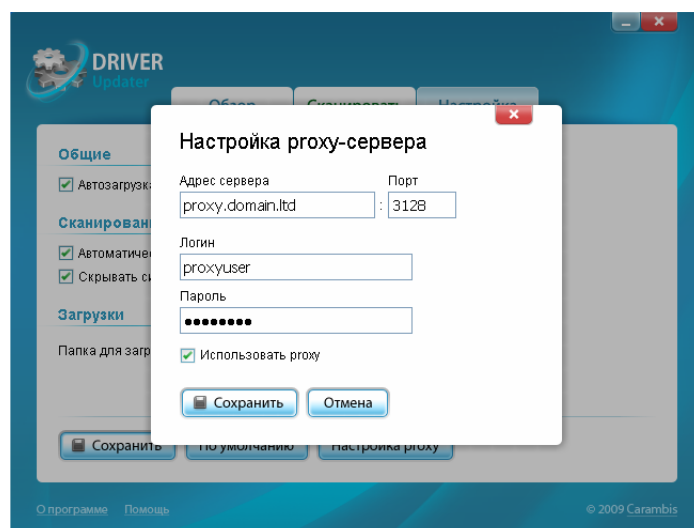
DRIVER
Updater

Обзор Сканировать Настройки

Общие
Автозагрузка

Сканирование
Автоматиче
Скрывать с

Загрузки
Папка для загр

Настройка proxy-сервера

Адрес сервера
proxy.domain.ltd
:
Порт
3128

Логин
proxyuser

Пароль
••••••••

Использовать proxy

Сохранить
Отмена

Сохранить
По умолчанию
Настройка proxy

О программе Помощь
© 2009 Carambis